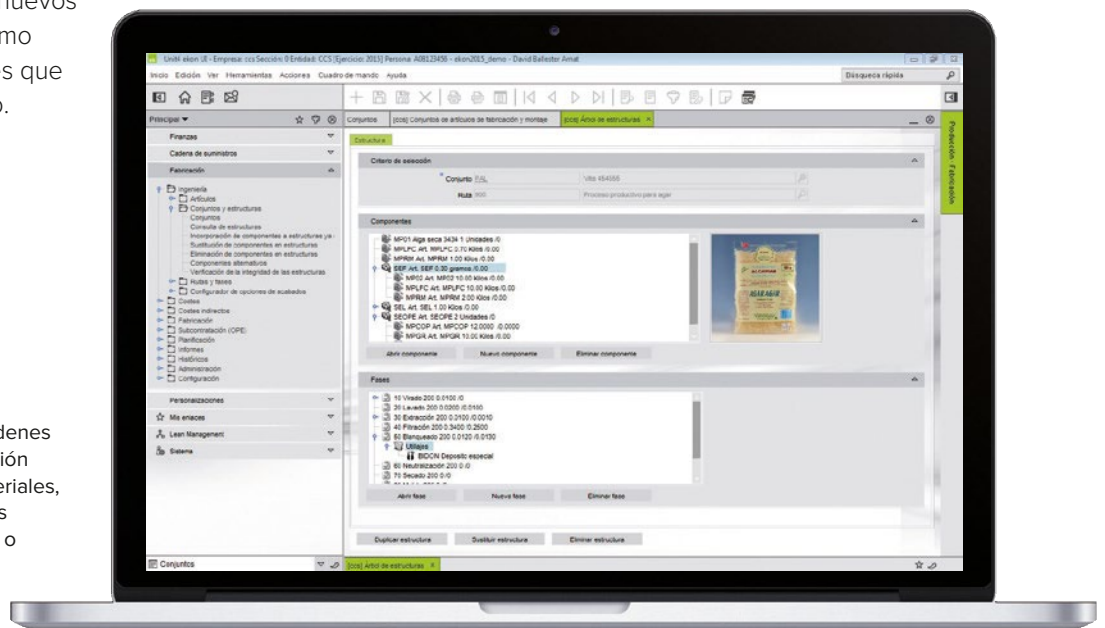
nuevos
mo
s que
o.

denes
ión
eriales,
s
o

Unit4 ekon UI - Empresa: ccs Sección: 0 Entidad: CCS [Ejercicio: 2015] Persona: A08123456 - ekon2015_demo - David Ballester Arnat

Inicio Edición Ver Herramientas Acciones Cuadro de mando Ayuda

Búsqueda rápida

Principal ▾

Finanzas

Cadena de suministros

Fabricación

Ingeniería
Artículos
Conjuntos y estructuras
Conjuntos
Consulta de estructuras
Incorporación de componentes a estructuras ya
Sustitución de componentes en estructuras
Eliminación de componentes en estructuras
Componentes alternativos
Verificación de la integridad de las estructuras
Rutas y fases
Configurador de opciones de acabados
Costes
Costes indirectos
Fabricación
Subcontratación (OPE)
Planificación
Informes
Históricos
Administración
Configuración

Personalizaciones

Mis enlaces

Lean Management

Sistema

Conjuntos

Conjuntos | [ccs] Conjuntos de artículos de fabricación y montaje | [ccs] Árbol de estructuras

Estructura

Criterio de selección

Conjunto PAL | Vita 454565

Ruta 900 | Proceso productivo para agar

Componentes

MP01 Alga seca 3434 1 Unidades /0
MPLFC Art. MPLFC 0.70 Kilos /0.00
MPRM Art. MPRM 1.00 Kilos /0.00
SEF Art. SEF 0.30 gramos /0.00
MP03 Art. MP03 10.00 Kilos /0.00
MPLFC Art. MPLFC 10.00 Kilos /0.00
MPRM Art. MPRM 2.00 Kilos /0.00
SEL Art. SEL 1.00 Kilos /0.00
SEOPE Art. SEOPE 2 Unidades /0
MPCOP Art. MPCOP 12.0000 /0.0000
MPGR Art. MPGR 10.00 Kilos /0.00

Abrir componente | Nuevo componente | Eliminar componente

Fases

10 Virado 200 0.0100 /0
20 Lavado 200 0.0000 /0.0100
30 Extracción 200 0.0100 /0.0010
40 Filtración 200 0.3400 /0.2500
50 Blanqueado 200 0.0120 /0.0130
Utillajes
BIDON Deposito especial
60 Neutralización 200 0 /0
70 Secado 200 0 /0

Abrir fase | Nueva fase | Eliminar fase

Duplicar estructura | Sustituir estructura | Eliminar estructura

[ccs] Árbol de estructuras

Producción Fabricación